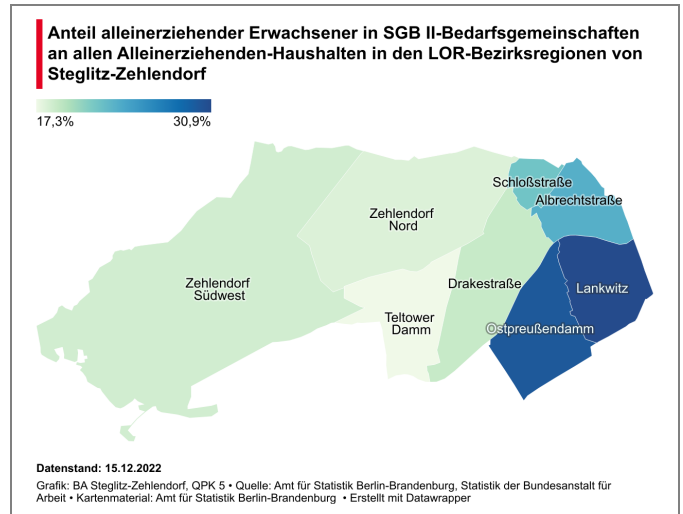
Anteil alleinerziehender Erwachsener in SGB II-Bedarfsgemeinschaften an allen Alleinerziehenden-Haushalten in den LOR-Bezirksregionen von Steglitz-Zehlendorf

17,3%

30,9%

Schloßstraße

Albrechtstraße

Zehlendorf Nord

Zehlendorf Südwest

Drakestraße

Lankwitz

Teltower Damm

Ostpreußendamm

Datenstand: 15.12.2022

Grafik: BA Steglitz-Zehlendorf, QPK 5 • Quelle: Amt für Statistik Berlin-Brandenburg, Statistik der Bundesanstalt für Arbeit • Kartenmaterial: Amt für Statistik Berlin-Brandenburg • Erstellt mit Datawrapper